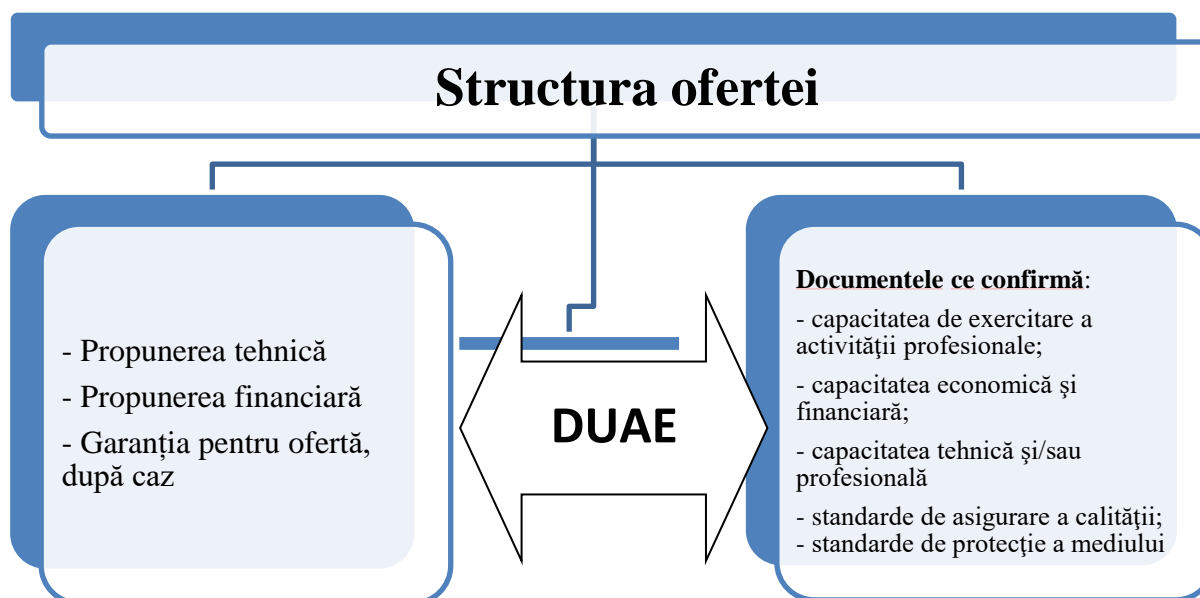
Structura ofertei

- Propunerea tehnică

- Propunerea financiară

- Garanția pentru ofertă, după caz

DUAE

Documentele ce confirmă:

- capacitatea de exercitare a activităţii profesionale;

- capacitatea economică şi financiară;

- capacitatea tehnică și/sau profesională

- standarde de asigurare a calităţii;
- standarde de protecție a mediului